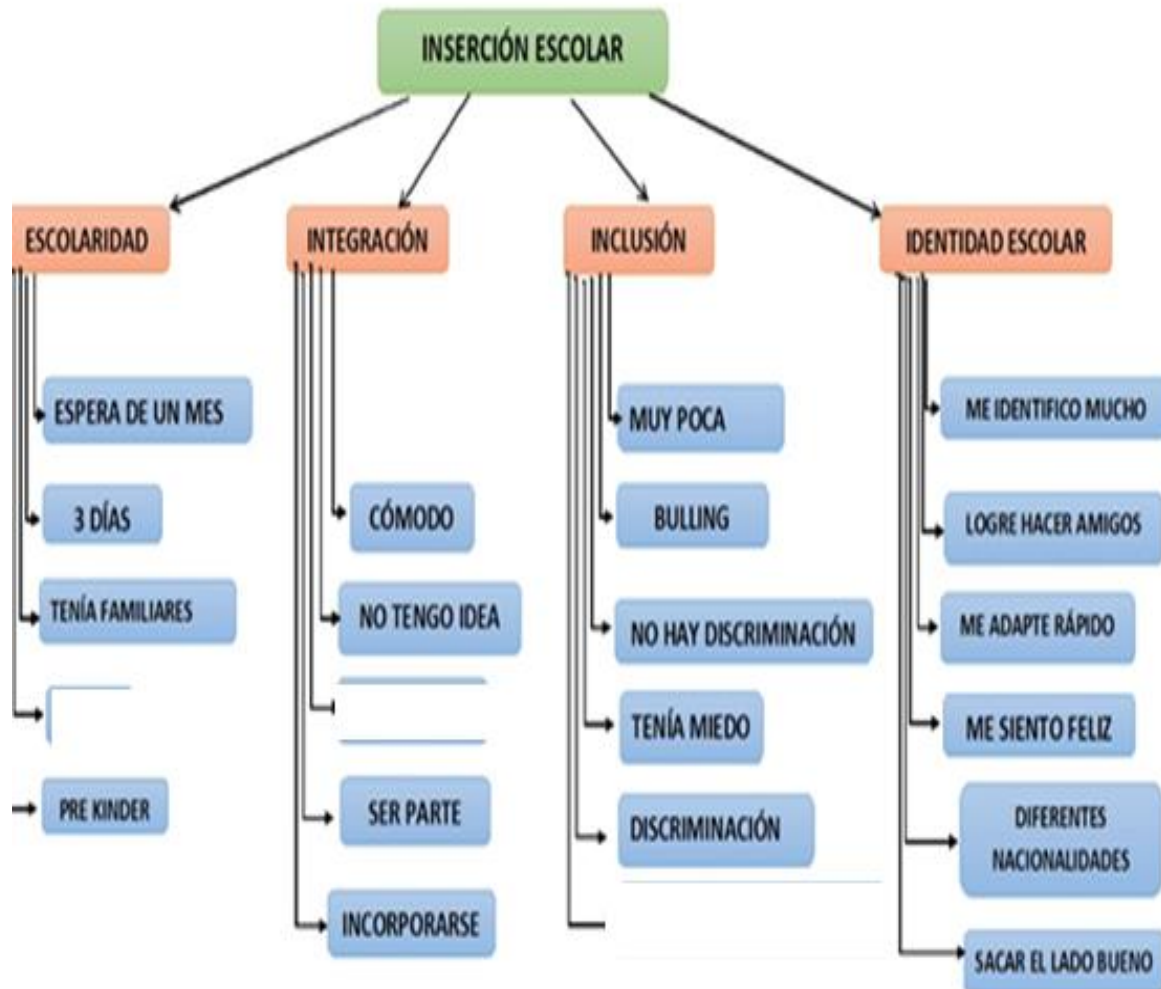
INSERCIÓN ESCOLAR

ESCOLARIDAD

ESPERA DE UN MES

3 DÍAS

TENÍA FAMILIARES

PRE KINDER

INTEGRACIÓN

CÓMODO

NO TENGO IDEA

SER PARTE

INCORPORARSE

INCLUSIÓN

MUY POCA

BULLING

NO HAY DISCRIMINACIÓN

TENÍA MIEDO

DISCRIMINACIÓN

IDENTIDAD ESCOLAR

ME IDENTIFICO MUCHO

LOGRE HACER AMIGOS

ME ADAPTE RÁPIDO

ME SIENTO FELIZ

DIFERENTES NACIONALIDADES

SACAR EL LADO BUENO